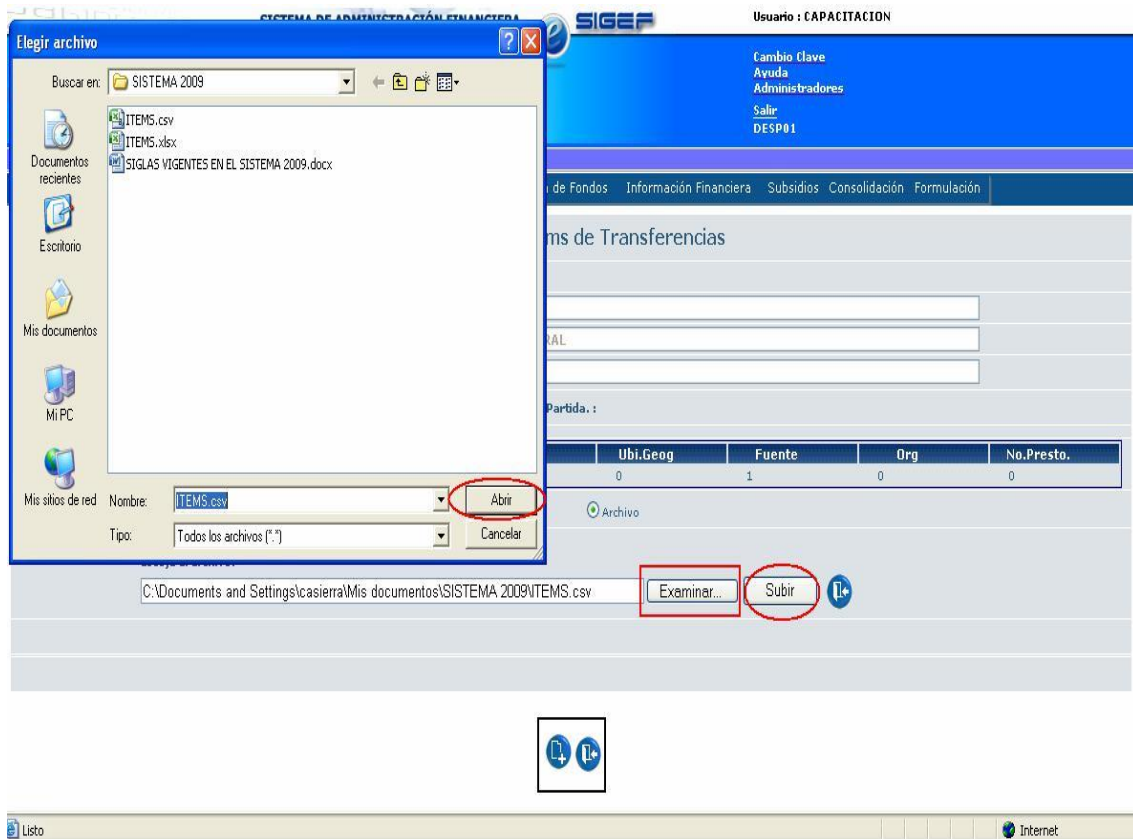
SISTEMA DE ADMINISTRACIÓN FINANCIERA SIGEF

Usuario : CAPACITACION

Cambio Clave
Ayuda
Administradores
Salir
DESP01

Elegir archivo

Buscar en: SISTEMA 2009

ITEMS.csv
ITEMS.xlsx
SIGLAS VIGENTES EN EL SISTEMA 2009.docx

Documentos recientes
Escritorio
Mis documentos
Mi PC
Mis sitios de red

Nombre: ITEMS.csv
Abrir
Tipo: Todos los archivos (*.*)
Cancelar

de Fondos Información Financiera Subsidios Consolidación Formulación

ms de Transferencias

RAL

Partida. :

| Ubi.Geog | Fuente | Org | No.Presto. |
|---|---|---|---|
| 0 | 1 | 0 | 0 |

Archivo

C:\Documents and Settings\casierra\Mis documentos\SISTEMA 2009\ITEMS.csv
Examinar...
Subir

Listo
Internet